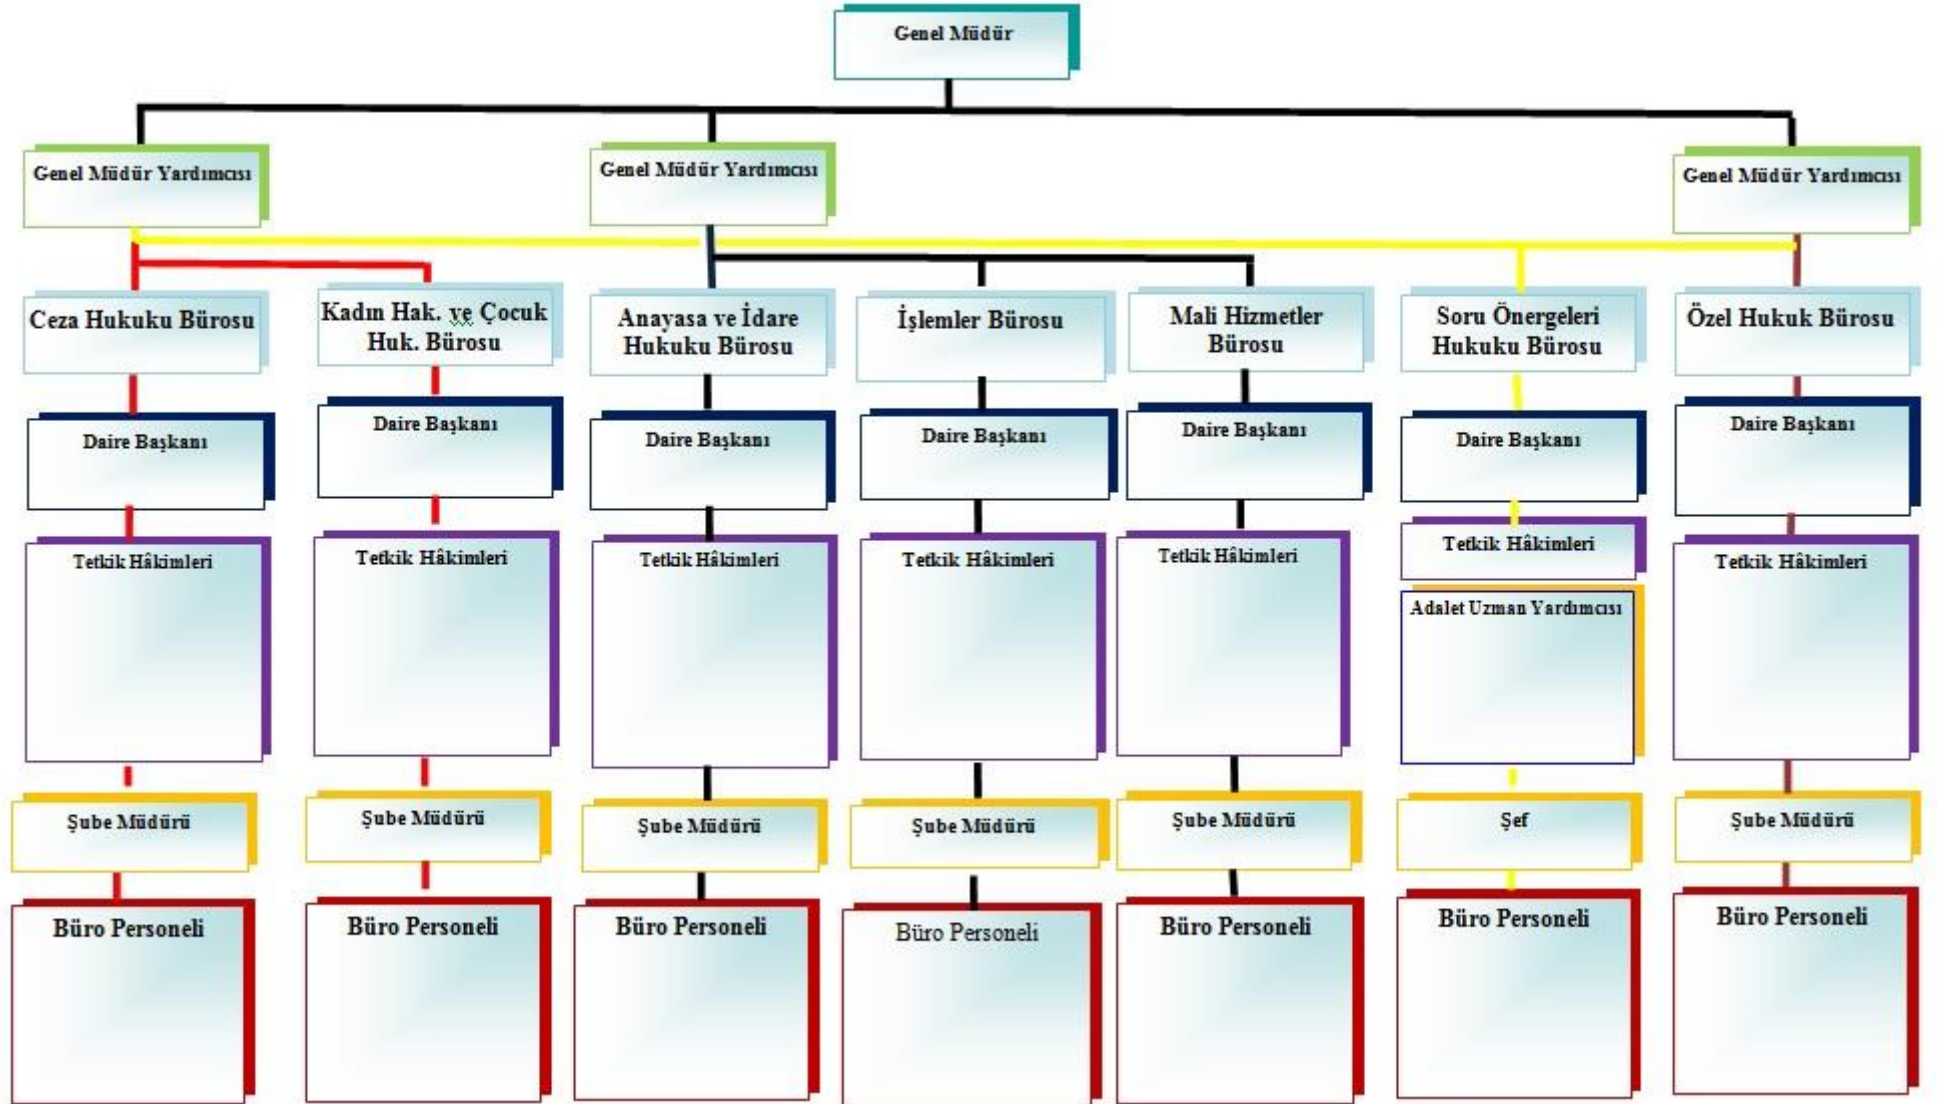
Genel Müdür

Genel Müdür Yardımcısı

Genel Müdür Yardımcısı

Genel Müdür Yardımcısı

Ceza Hukuku Bürosu

Daire Başkanı

Tetkik Hâkimleri

Şube Müdürü

Büro Personeli

Kadın Hak. ve Çocuk Huk. Bürosu

Daire Başkanı

Tetkik Hâkimleri

Şube Müdürü

Büro Personeli

Anayasa ve İdare Hukuku Bürosu

Daire Başkanı

Tetkik Hâkimleri

Şube Müdürü

Büro Personeli

İşlemler Bürosu

Daire Başkanı

Tetkik Hâkimleri

Şube Müdürü

Büro Personeli

Mali Hizmetler Bürosu

Daire Başkanı

Tetkik Hâkimleri

Şube Müdürü

Büro Personeli

Soru Önergeleri Hukuku Bürosu

Daire Başkanı

Tetkik Hâkimleri

Adalet Uzman Yardımcısı

Şef

Büro Personeli

Özel Hukuk Bürosu

Daire Başkanı

Tetkik Hâkimleri

Şube Müdürü

Büro Personeli